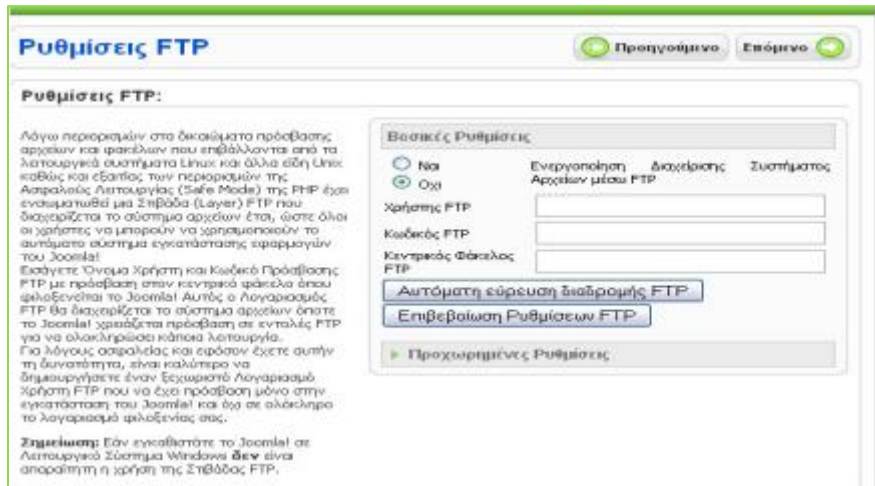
Ρυθμίσεις FTP

Προηγούμενο Επόμενο

Ρυθμίσεις FTP:

Λόγω περιορισμών στα δικαιώματα πρόσβασης αρχείων και φακέλων που επιβάλλονται από τα λειτουργικά συστήματα Linux και άλλα είδη Unix καθώς και εξαιτίας των περιορισμών της Ασφαλούς Λειτουργίας (Safe Mode) της PHP έχει ενσωματωθεί μια Στιβάδα (Layer) FTP που διαχειρίζεται το σύστημα αρχείων έτσι, ώστε όλοι οι χρήστες να μπορούν να χρησιμοποιούν το αυτόματο σύστημα εγκατάστασης εφαρμογών του Joomla!
Εισάγετε Όνομα Χρήστη και Κωδικό Πρόσβασης FTP με πρόσβαση στον κεντρικό φάκελο όπου φιλοξενείται το Joomla! Αυτός ο Λογαριασμός FTP θα διαχειρίζεται το σύστημα αρχείων όποτε το Joomla! χρειάζεται πρόσβαση σε εντολές FTP για να ολοκληρώσει κάποια λειτουργία.
Για λόγους ασφαλείας και εφόσον έχετε αυτήν τη δυνατότητα, είναι καλύτερο να δημιουργήσετε έναν ξεχωριστό Λογαριασμό Χρήστη FTP που να έχει πρόσβαση μόνο στην εγκατάσταση του Joomla! και όχι σε ολόκληρο το λογαριασμό φιλοξενίας σας.

Σημείωση: Εάν εγκαθιστάτε το Joomla! σε Λειτουργικό Σύστημα Windows δεν είναι απαραίτητη η χρήση της Στιβάδας FTP.

Βασικές Ρυθμίσεις

Ναι
Όχι
Ενεργοποίηση Διαχείρισης Συστήματος Αρχείων μέσω FTP

Χρήστης FTP
Κωδικός FTP
Κεντρικός Φάκελος FTP

Αυτόματη εύρεση διαδρομής FTP
Επιβεβαίωση Ρυθμίσεων FTP

Προχωρημένες Ρυθμίσεις